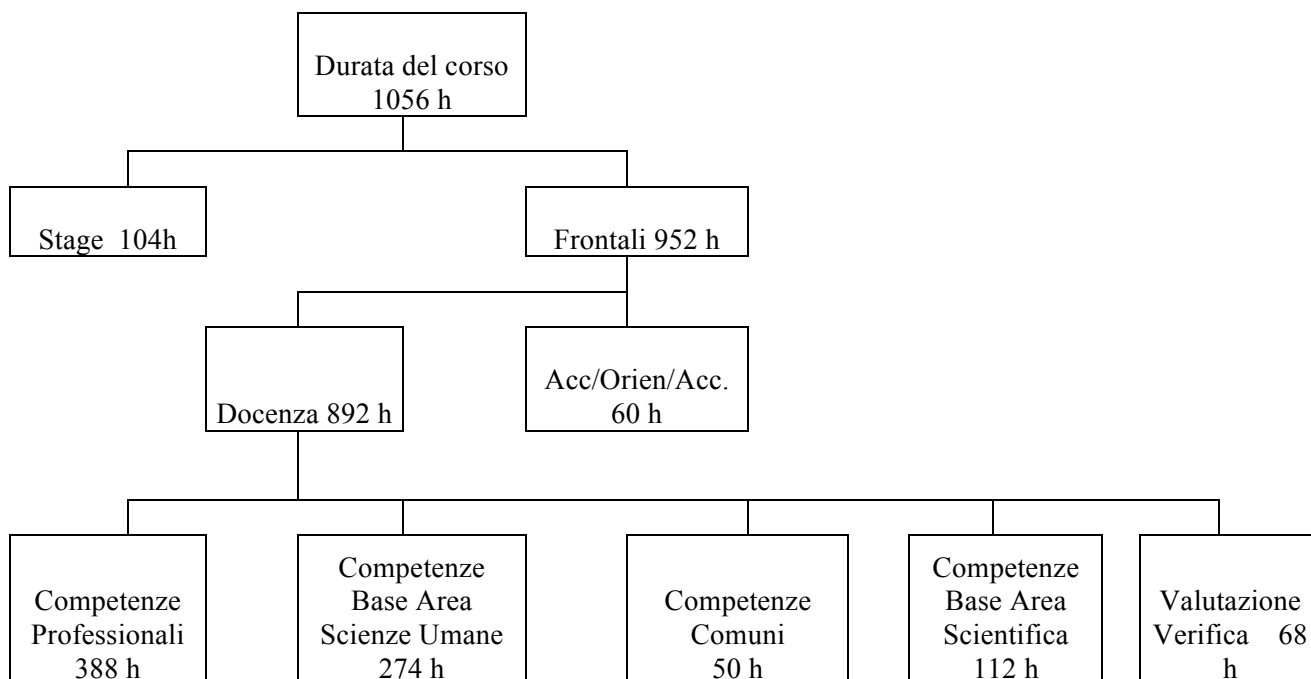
Durata del corso
1056 h

Stage 104h

Frontali 952 h

Docenza 892 h

Acc/Orien/Acc.
60 h

Competenze
Professionali
388 h

Competenze
Base Area
Scienze Umane
274 h

Competenze
Comuni
50 h

Competenze
Base Area
Scientifica
112 h

Valutazione
Verifica 68
h